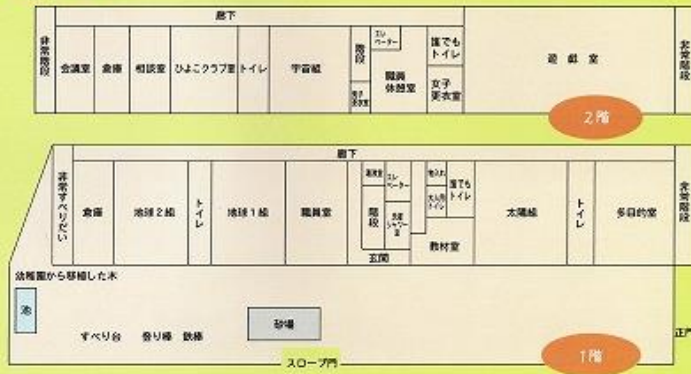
廊下

非常階段

会議室

倉庫

相談室

ひよこクラブ室

トイレ

宇宙組

階段

エレベーター

誰でもトイレ

女子更衣室

職員休憩室

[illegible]

遊戯室

非常階段

2階

廊下

非常すべりだい

倉庫

地球2組

トイレ

地球1組

職員室

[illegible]

エレベーター

階段

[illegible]

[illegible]

誰でもトイレ

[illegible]

玄関

教材室

太陽組

トイレ

多目的室

非常階段

幼稚園から移植した木

池

すべり台

登り棒

鉄棒

砂場

スロープ門

1階

正門